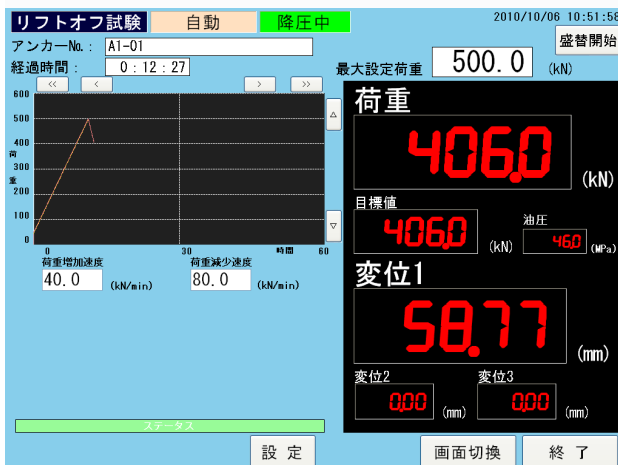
リフトオフ試験 自動 降圧中

2010/10/06 10:51:58

盛替開始

アンカーNo.: A1-01

経過時間 : 0 : 12 : 27

最大設定荷重 500.0 (kN)

<< < > >>

600
500
400
300
200
100
0

荷重

0 30 時間 60

荷重増加速度 40.0 (kN/min)

荷重減少速度 80.0 (kN/min)

荷重

406.0 (kN)

目標値 406.0 (kN)

油圧 46.0 (MPa)

変位1

58.77 (mm)

変位2 0.00 (mm)

変位3 0.00 (mm)

ステータス

設 定

画面切換

終 了